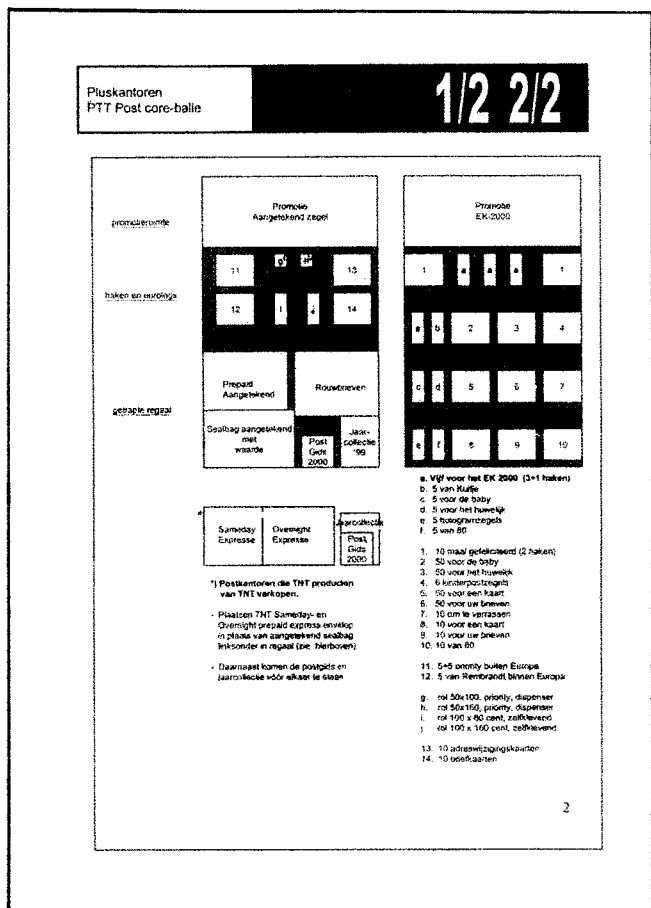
Pluskantoren
PTT Post core-balie

1/2 2/2

promotieruimte

haken en evolinga

gebaple regaal

Promotie
Aangetekend zegel

11 g h 13

12 i j 14

Prepaid
Aangetekend

Rouwbrieven

Sealbag aangetekend met waarde

Post Gids 2000

Jaar-collectie '99

Promotie
EK-2000

1 a a a 1

a b 2 3 4

c d 5 6 7

e f 8 9 10

*

Sameday Expresse

Overnight Expresse

Jaarcollectie

Post Gids 2000

*) Postkantoren die TNT producten van TNT verkopen.

- Plaatsen TNT Sameday- en Overnight prepaid express envelop in plaats van aangetekend sealbag inksonder in regaal (zie: hierboven)

- Daarnaast komen de postgids en jaarcollectie vóór elkaar te staan

a. Vijf voor het EK 2000 (3+1 haken)
b. 5 van Kuifje
c. 5 voor de baby
d. 5 voor het huwelijk
e. 5 fotogramzegels
f. 5 van 80

1. 10 maal gefeliciteerd (2 haken)
2. 50 voor de baby
3. 50 voor het huwelijk
4. 6 kinderpostzegels
5. 50 voor een kaart
6. 50 voor uw brieven
7. 10 om te verrassen
8. 10 voor een kaart
9. 10 voor uw brieven
10. 10 van 80

11. 5+5 priority buiten Europa
12. 5 van Rembrandt binnen Europa

g. rol 50x100, priority, dispenser
h. rol 50x160, priority, dispenser
i. rol 100 x 80 cent, zelfklevend
j. rol 100 x 160 cent, zelfklevend

13. 10 adreswijzigingskaarten
14. 10 briefkaarten

2